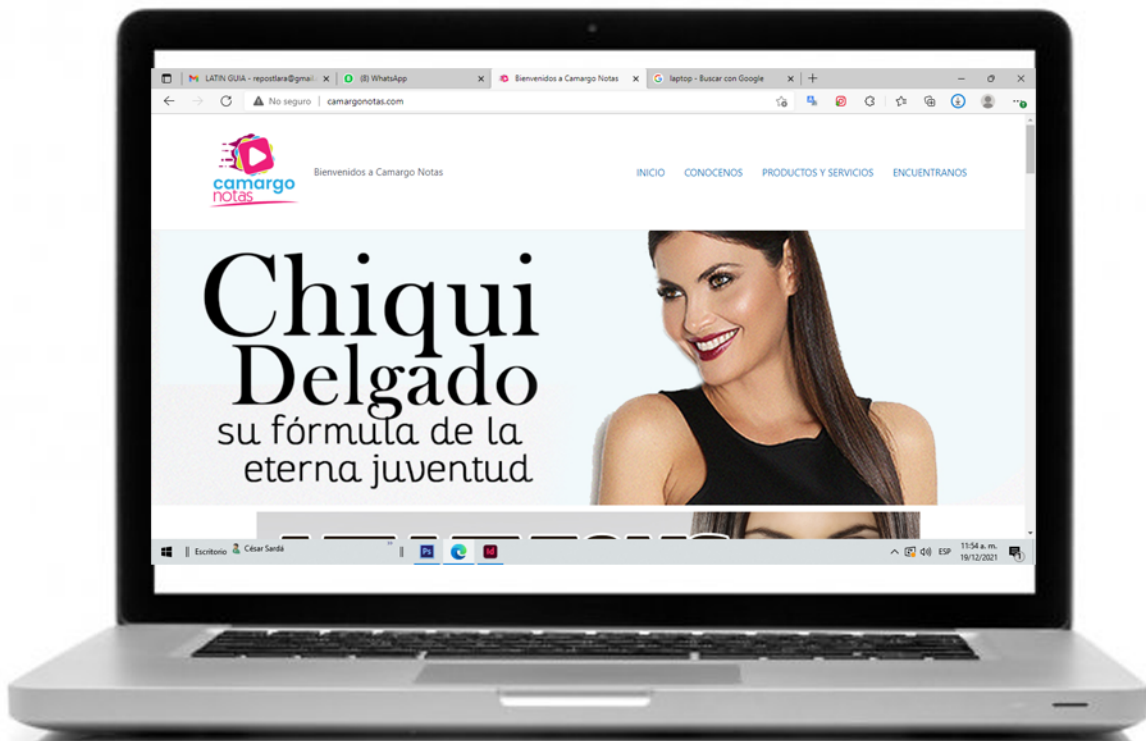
LATIN GUIA - repostlara@gmail. ×
(8) WhatsApp ×
Bienvenidos a Camargo Notas ×
laptop - Buscar con Google ×
+

No seguro | camargonotas.com

camargo notas

Bienvenidos a Camargo Notas

INICIO CONOCENOS PRODUCTOS Y SERVICIOS ENCUENTRANOS

Chiqui Delgado su fórmula de la eterna juventud

Escritorio César Sardá

Ps Id

ESP 11:54 a. m. 19/12/2021